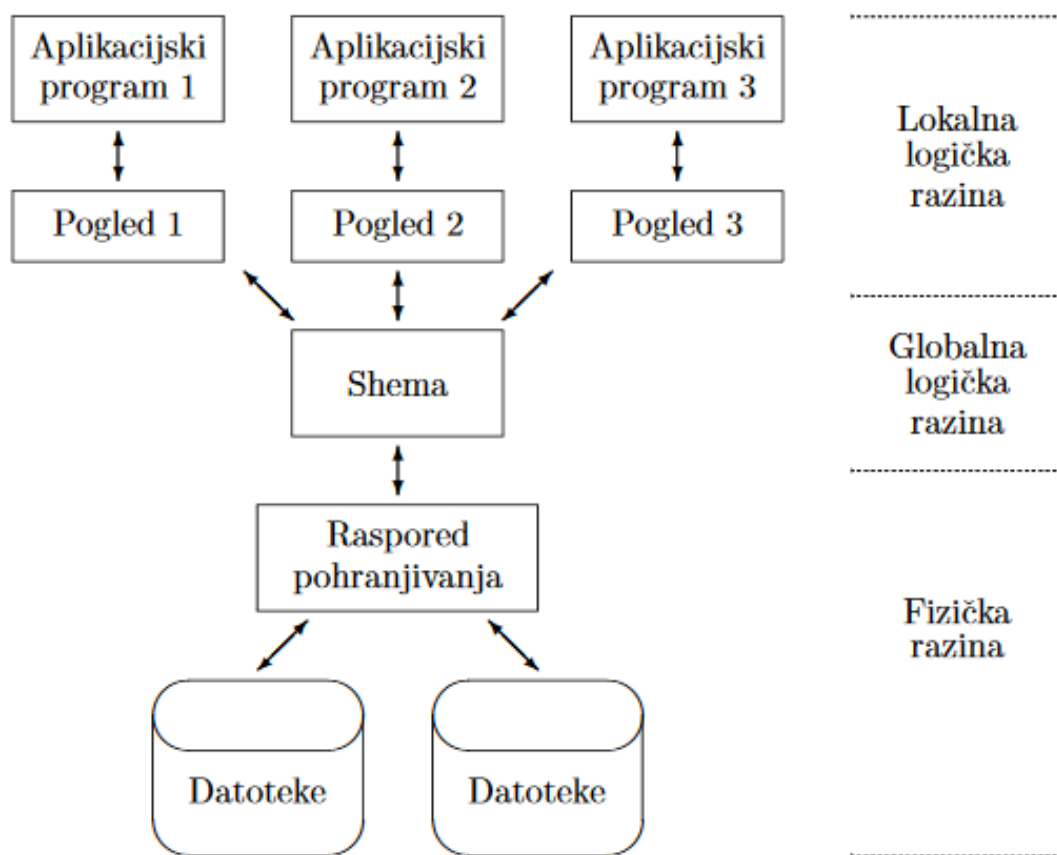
Aplikacijski program 1

Aplikacijski program 2

Aplikacijski program 3

Lokalna logička razina

Pogled 1

Pogled 2

Pogled 3

Shema

Globalna logička razina

Raspored pohranjivanja

Fizička razina

Datoteke

Datoteke